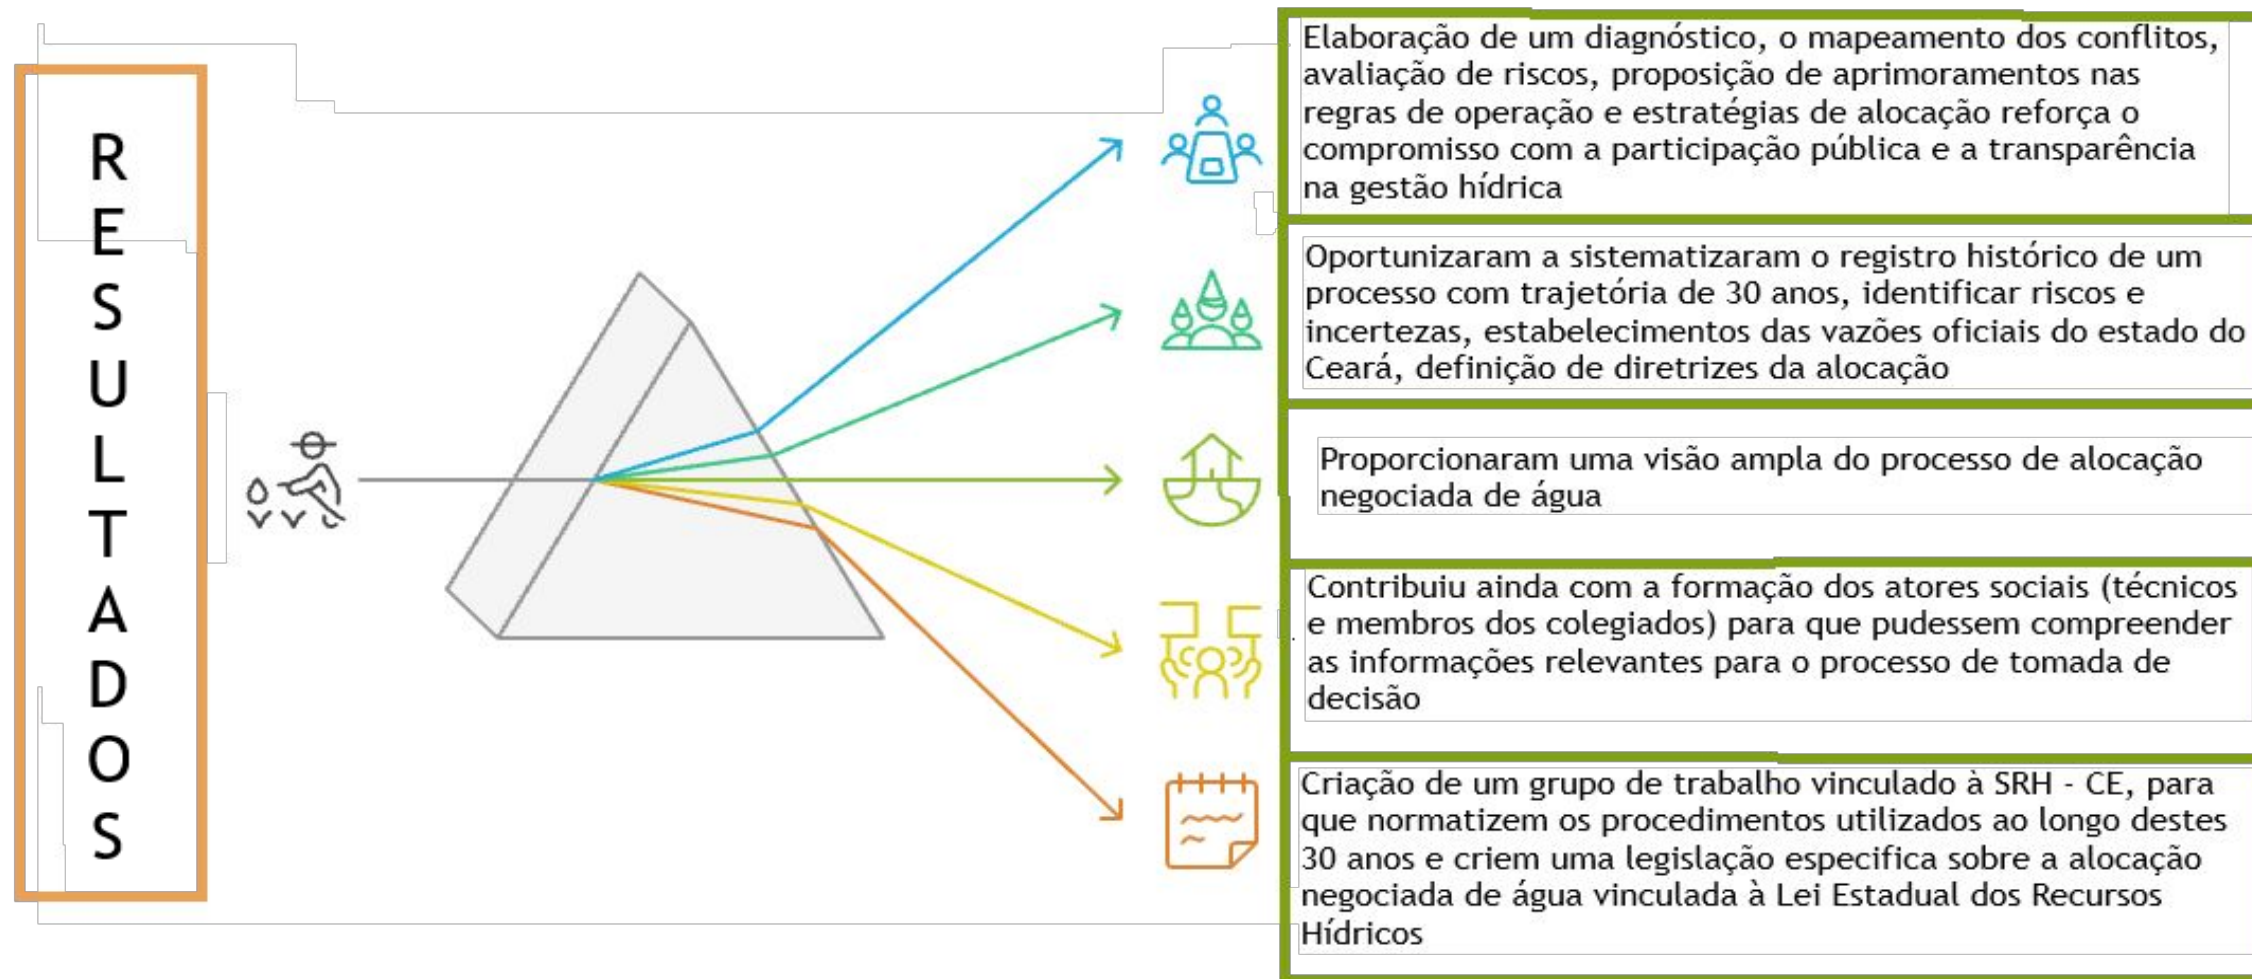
R
E
S
U
L
T
A
D
O
S

Elaboração de um diagnóstico, o mapeamento dos conflitos, avaliação de riscos, proposição de aprimoramentos nas regras de operação e estratégias de alocação reforça o compromisso com a participação pública e a transparência na gestão hídrica

Oportunizaram a sistematizaram o registro histórico de um processo com trajetória de 30 anos, identificar riscos e incertezas, estabelecimentos das vazões oficiais do estado do Ceará, definição de diretrizes da alocação

Proporcionaram uma visão ampla do processo de alocação negociada de água

Contribuiu ainda com a formação dos atores sociais (técnicos e membros dos colegiados) para que pudessem compreender as informações relevantes para o processo de tomada de decisão

Criação de um grupo de trabalho vinculado à SRH - CE, para que normatizem os procedimentos utilizados ao longo destes 30 anos e criem uma legislação especifica sobre a alocação negociada de água vinculada à Lei Estadual dos Recursos Hídricos